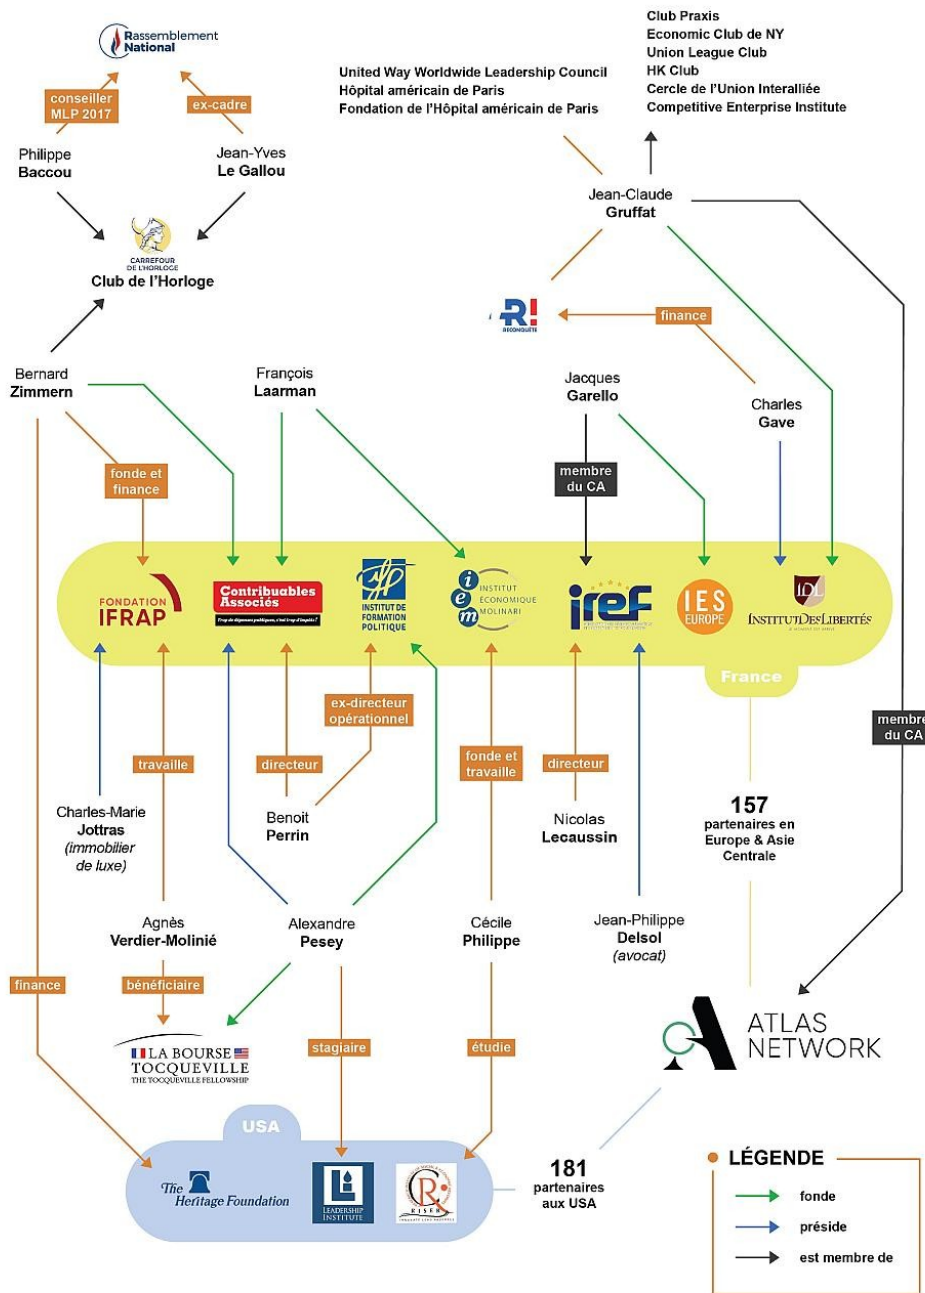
Rassemblement National

conseiller MLP 2017

ex-cadre

Philippe Baccou

Jean-Yves Le Gallou

CARREFOUR DE L'HORLOGE
Club de l'Horloge

Club Praxis
Economic Club de NY
Union League Club
HK Club
Cercle de l'Union Interalliée
Competitive Enterprise Institute

United Way Worldwide Leadership Council
Hôpital américain de Paris
Fondation de l'Hôpital américain de Paris

Jean-Claude Gruffat

R! RECONQUÊTE

finance

Charles Gave

Bernard Zimmern

François Laarman

Jacques Garello

fonde et finance

membre du CA

FONDATION IFRAP

Contribuables Associés
Trop de dépenses publiques, c'est trop d'impôts !

INSTITUT DE FORMATION POLITIQUE

iem INSTITUT ECONOMIQUE MOLINARI

iref

IES EUROPE

IDL INSTITUT DES LIBERTÉS

France

ex-directeur opérationnel

membre du CA

travaille

directeur

fonde et travaille

directeur

Charles-Marie Jottras (immobilier de luxe)

Benoit Perrin

Nicolas Lecaussin

157 partenaires en Europe & Asie Centrale

Agnès Verdier-Molinié

Alexandre Pesey

Cécile Philippe

Jean-Philippe Delsol (avocat)

finance

bénéficiaire

LA BOURSE TOCQUEVILLE
THE TOCQUEVILLE FELLOWSHIP

stagiaire

étudie

ATLAS NETWORK

USA

The Heritage Foundation

LEADERSHIP INSTITUTE

RISER

181 partenaires aux USA

LÉGENDE
fonde
préside
est membre de